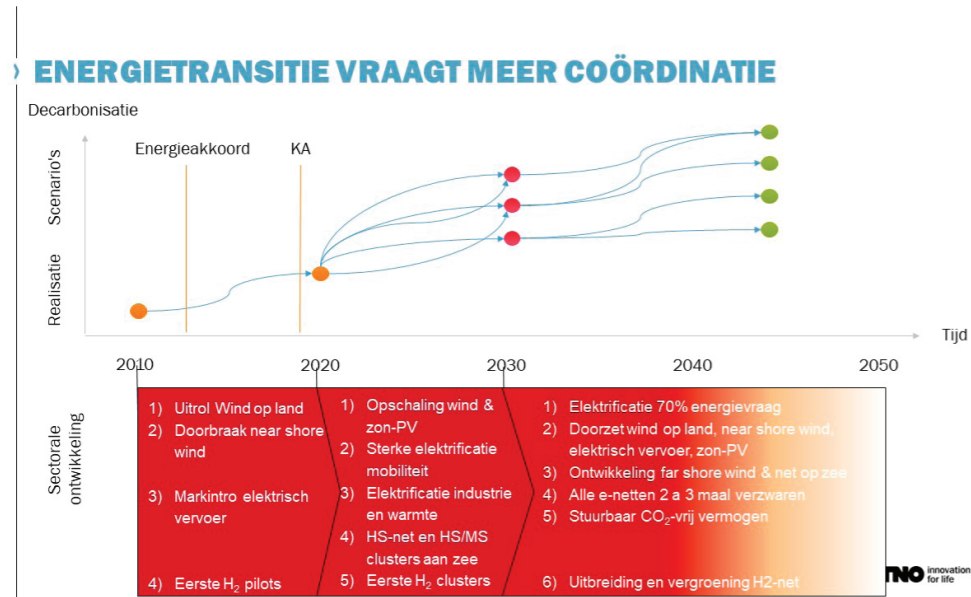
ENERGIETRANSITIE VRAAGT MEER COÖRDINATIE

Decarbonisatie

Energieakkoord

KA

Scenario's

Realisatie

Tijd

2010

2020

2030

2040

2050

Sectorale ontwikkeling

1) Uitrol Wind op land
2) Doorbraak near shore wind
3) Markintro elektrisch vervoer
4) Eerste $H_2$ pilots

1) Opschaling wind & zon-PV
2) Sterke elektrificatie mobiliteit
3) Elektrificatie industrie en warmte
4) HS-net en HS/MS clusters aan zee
5) Eerste $H_2$ clusters

1) Elektrificatie 70% energievraag
2) Doorzet wind op land, near shore wind, elektrisch vervoer, zon-PV
3) Ontwikkeling far shore wind & net op zee
4) Alle e-netten 2 a 3 maal verzwaren
5) Stuurbaar $CO_2$-vrij vermogen
6) Uitbreiding en vergroening H2-net

TNO innovation for life